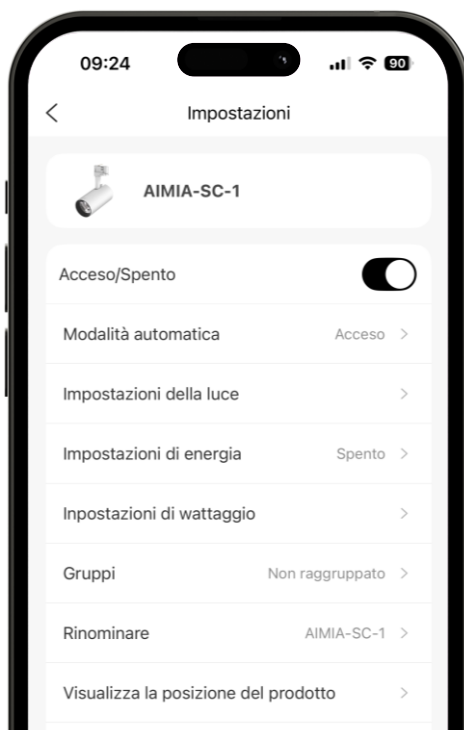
09:24

90

<

Impostazioni

AIMIA-SC-1

Acceso/Spento

Modalità automatica
Acceso >

Impostazioni della luce
>

Impostazioni di energia
Spento >

Inpostazioni di wattaggio
>

Gruppi
Non raggruppato >

Rinominare
AIMIA-SC-1 >

Visualizza la posizione del prodotto
>